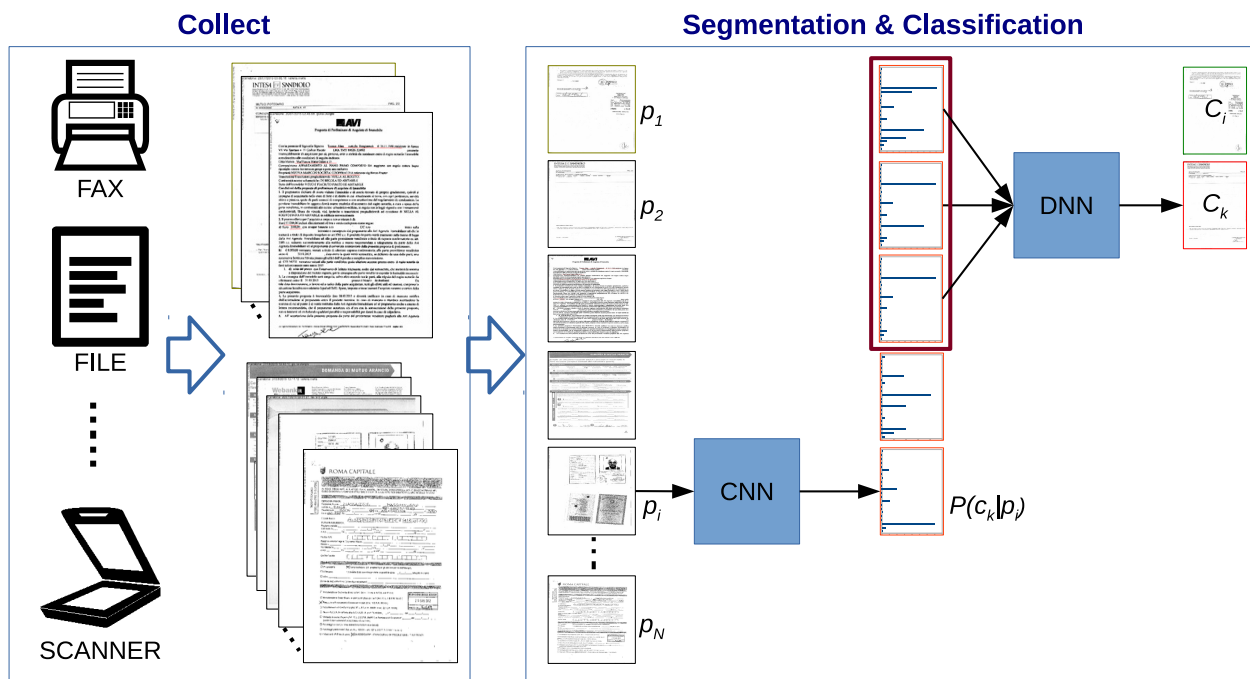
Collect

FAX

FILE

SCANNER

INTESA SANPAOLO

Programma di Perfezionamento del Acquisto di Immobiliare

ROMA CAPITALE

Segmentation & Classification

$p_1$

$p_2$

$p_i$

$p_N$

CNN

DNN

$P(c_k|p_i)$

$C_i$

$C_k$